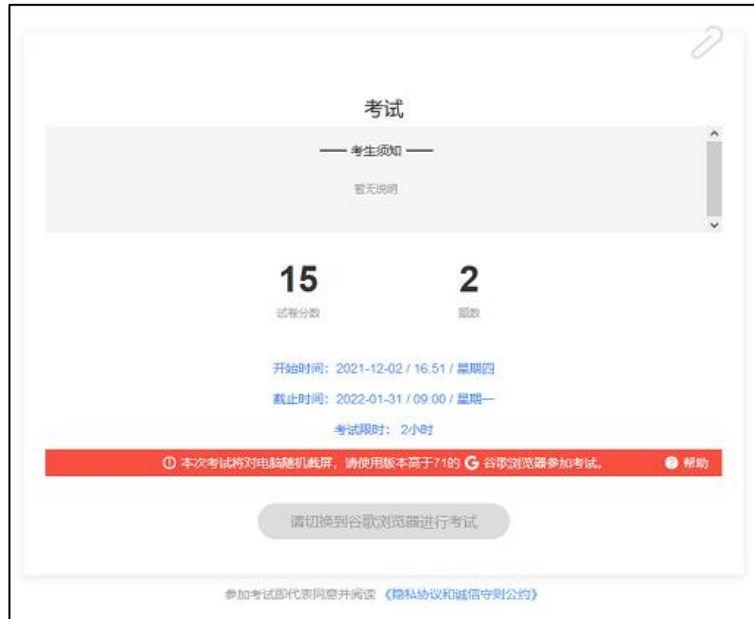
考试

—— 考生须知 ——

暂无说明

15
试卷分数

2
题数

开始时间：2021-12-02 / 16.51 / 星期四

截止时间：2022-01-31 / 09.00 / 星期一

考试限时：2小时

ⓘ 本次考试将对电脑随机截屏，请使用版本高于71的 G 谷歌浏览器参加考试。

❓ 帮助

请切换到谷歌浏览器进行考试

参加考试即代表同意并阅读《隐私协议和诚信守则公约》